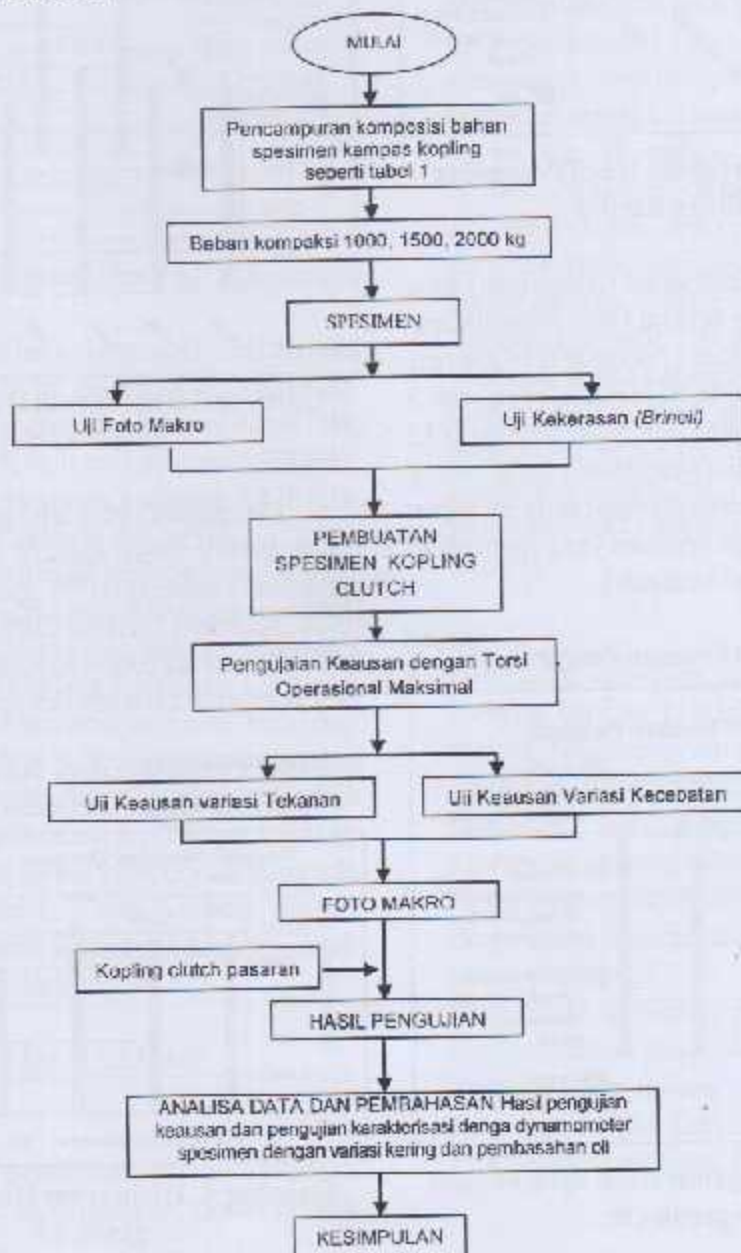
MULAI

Pencampuran komposisi bahan spesimen kampas kopling seperti tabel 1

Beban kompaksi 1000, 1500, 2000 kg

SPESIMEN

Uji Foto Makro

Uji Kekerasan (Brinell)

PEMBUATAN SPESIMEN KOPLING CLUTCH

Pengujian Keausan dengan Torsi Operasional Maksimal

Uji Keausan variasi Tekanan

Uji Keausan Variasi Kecepatan

FOTO MAKRO

Kopling clutch pasaran

HASIL PENGUJIAN

ANALISA DATA DAN PEMBAHASAN Hasil pengujian keausan dan pengujian karakterisasi denga dynamometer spesimen dengan variasi kering dan pembasahan oli

KESIMPULAN